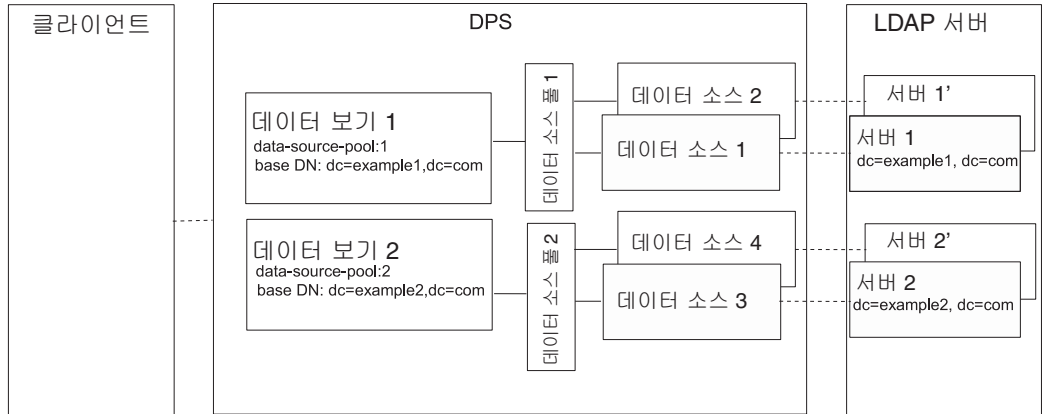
클라이언트

DPS

LDAP 서버

데이터 보기 1
data-source-pool:1
base DN: dc=example1,dc=com

데이터 소스 풀 1

데이터 소스 2

데이터 소스 1

서버 1'

서버 1
dc=example1, dc=com

데이터 보기 2
data-source-pool:2
base DN: dc=example2,dc=com

데이터 소스 풀 2

데이터 소스 4

데이터 소스 3

서버 2'

서버 2
dc=example2, dc=com